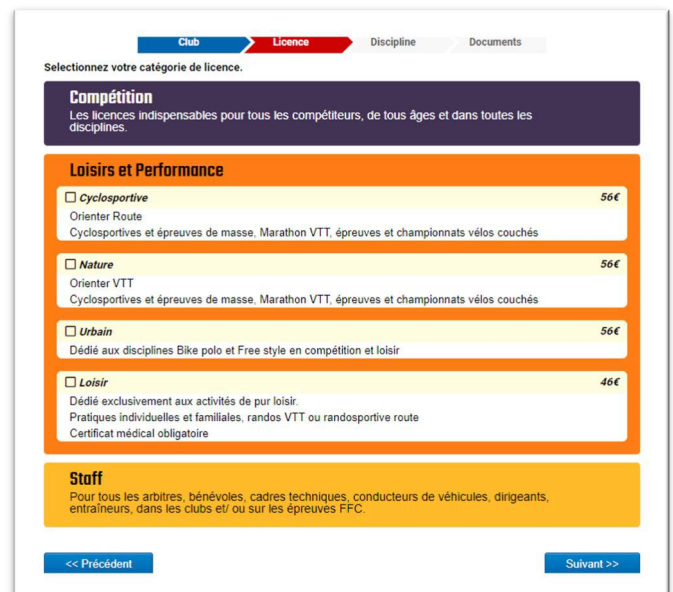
Club Licence Discipline Documents

Selectionnez votre catégorie de licence.

Compétition
Les licences indispensables pour tous les compétiteurs, de tous âges et dans toutes les disciplines.

Loisirs et Performance

☐ Cyclosportive 56€
Orienter Route
Cyclosportives et épreuves de masse, Marathon VTT, épreuves et championnats vélos couchés

☐ Nature 56€
Orienter VTT
Cyclosportives et épreuves de masse, Marathon VTT, épreuves et championnats vélos couchés

☐ Urbain 56€
Dédié aux disciplines Bike polo et Free style en compétition et loisir

☐ Loisir 46€
Dédié exclusivement aux activités de pur loisir.
Pratiques individuelles et familiales, randos VTT ou randosportive route
Certificat médical obligatoire

Staff
Pour tous les arbitres, bénévoles, cadres techniques, conducteurs de véhicules, dirigeants, entraîneurs, dans les clubs et/ ou sur les épreuves FFC.

<< Précédent Suivant >>